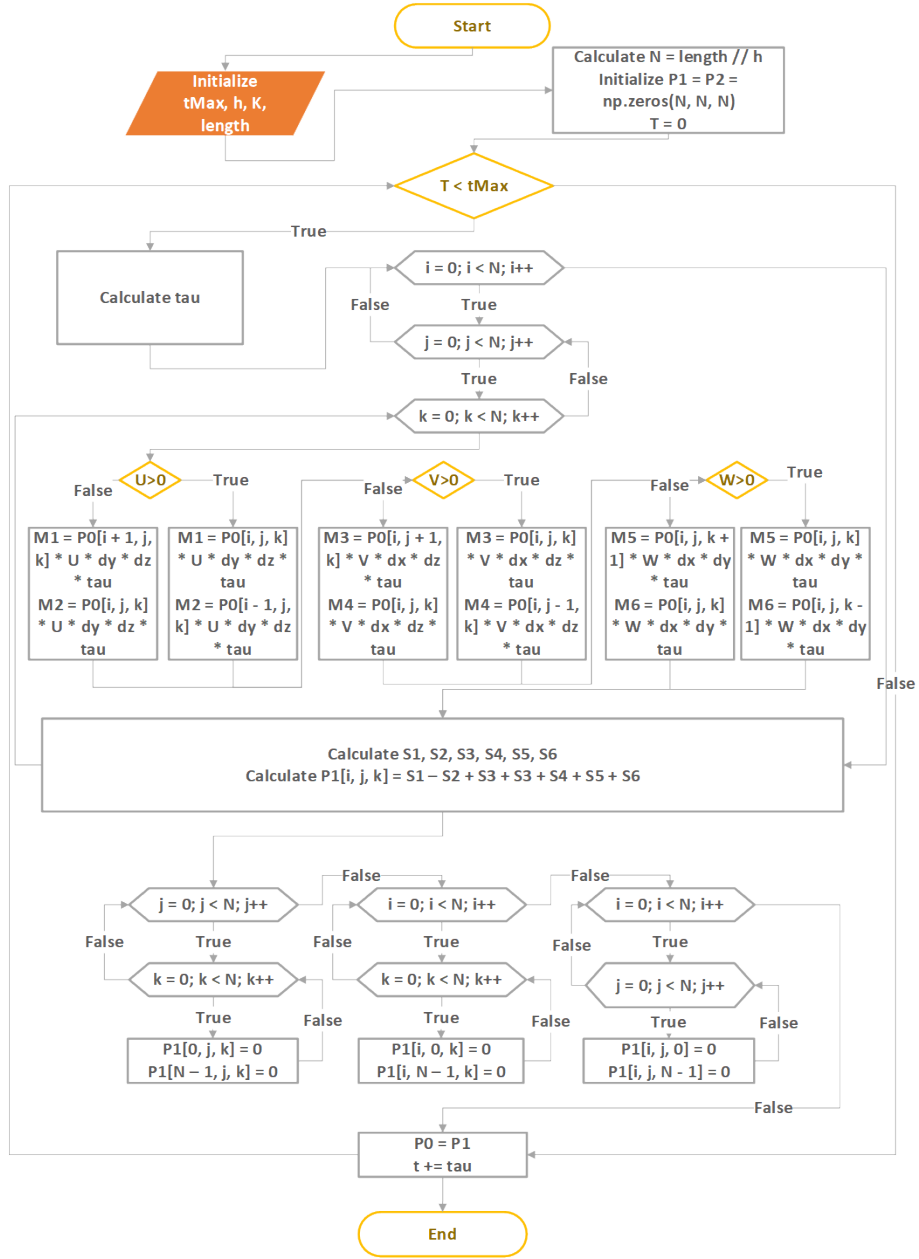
Start

Initialize tMax, h, K, length

Calculate N = length // h
Initialize P1 = P2 = np.zeros(N, N, N)
T = 0

T < tMax

True

Calculate tau

i = 0; i < N; i++

False

True

j = 0; j < N; j++

True

False

k = 0; k < N; k++

U>0

False

True

M1 = P0[i + 1, j, k] * U * dy * dz * tau
M2 = P0[i, j, k] * U * dy * dz * tau

M1 = P0[i, j, k] * U * dy * dz * tau
M2 = P0[i - 1, j, k] * U * dy * dz * tau

V>0

False

True

M3 = P0[i, j + 1, k] * V * dx * dz * tau
M4 = P0[i, j, k] * V * dx * dz * tau

M3 = P0[i, j, k] * V * dx * dz * tau
M4 = P0[i, j - 1, k] * V * dx * dz * tau

W>0

False

True

M5 = P0[i, j, k + 1] * W * dx * dy * tau
M6 = P0[i, j, k] * W * dx * dy * tau

M5 = P0[i, j, k] * W * dx * dy * tau
M6 = P0[i, j, k - 1] * W * dx * dy * tau

False

Calculate S1, S2, S3, S4, S5, S6
Calculate P1[i, j, k] = S1 – S2 + S3 + S3 + S4 + S5 + S6

False

False

j = 0; j < N; j++

False

True

k = 0; k < N; k++

True

False

P1[0, j, k] = 0
P1[N – 1, j, k] = 0

i = 0; i < N; i++

False

True

k = 0; k < N; k++

True

False

P1[i, 0, k] = 0
P1[i, N – 1, k] = 0

i = 0; i < N; i++

False

True

j = 0; j < N; j++

True

False

P1[i, j, 0] = 0
P1[i, j, N - 1] = 0

False

P0 = P1
t += tau

End